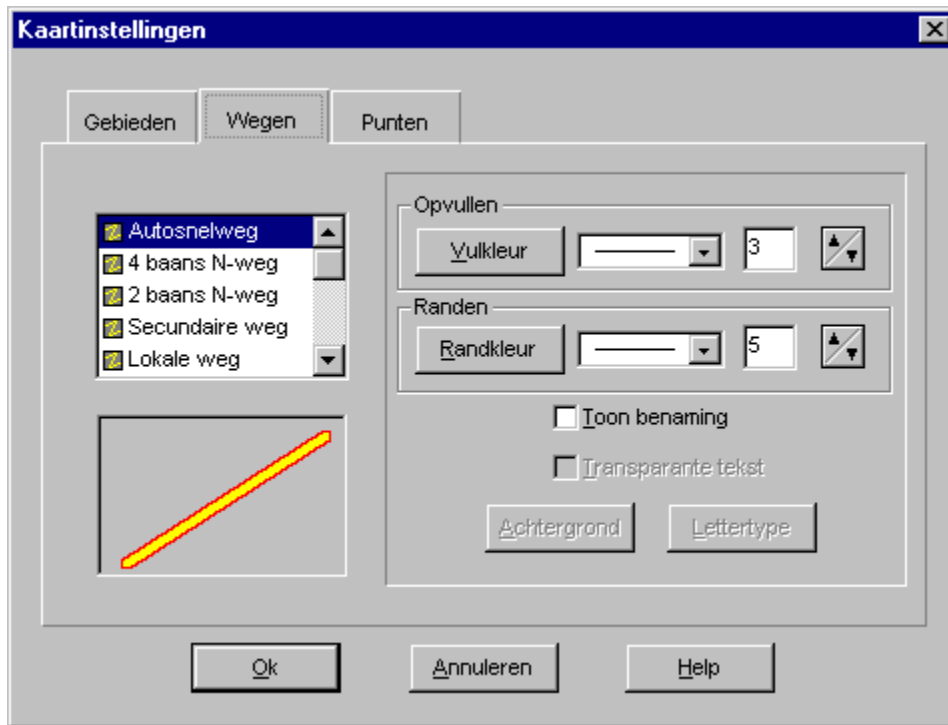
Kaartinstellingen

Gebieden
Wegen
Punten

Autosnelweg
4 baans N-weg
2 baans N-weg
Secundaire weg
Lokale weg

Opvullen
Vulkleur
3

Randen
Randkleur
5

Toon benaming
Transparante tekst
Achtergrond
Lettertype

Ok
Annuleren
Help